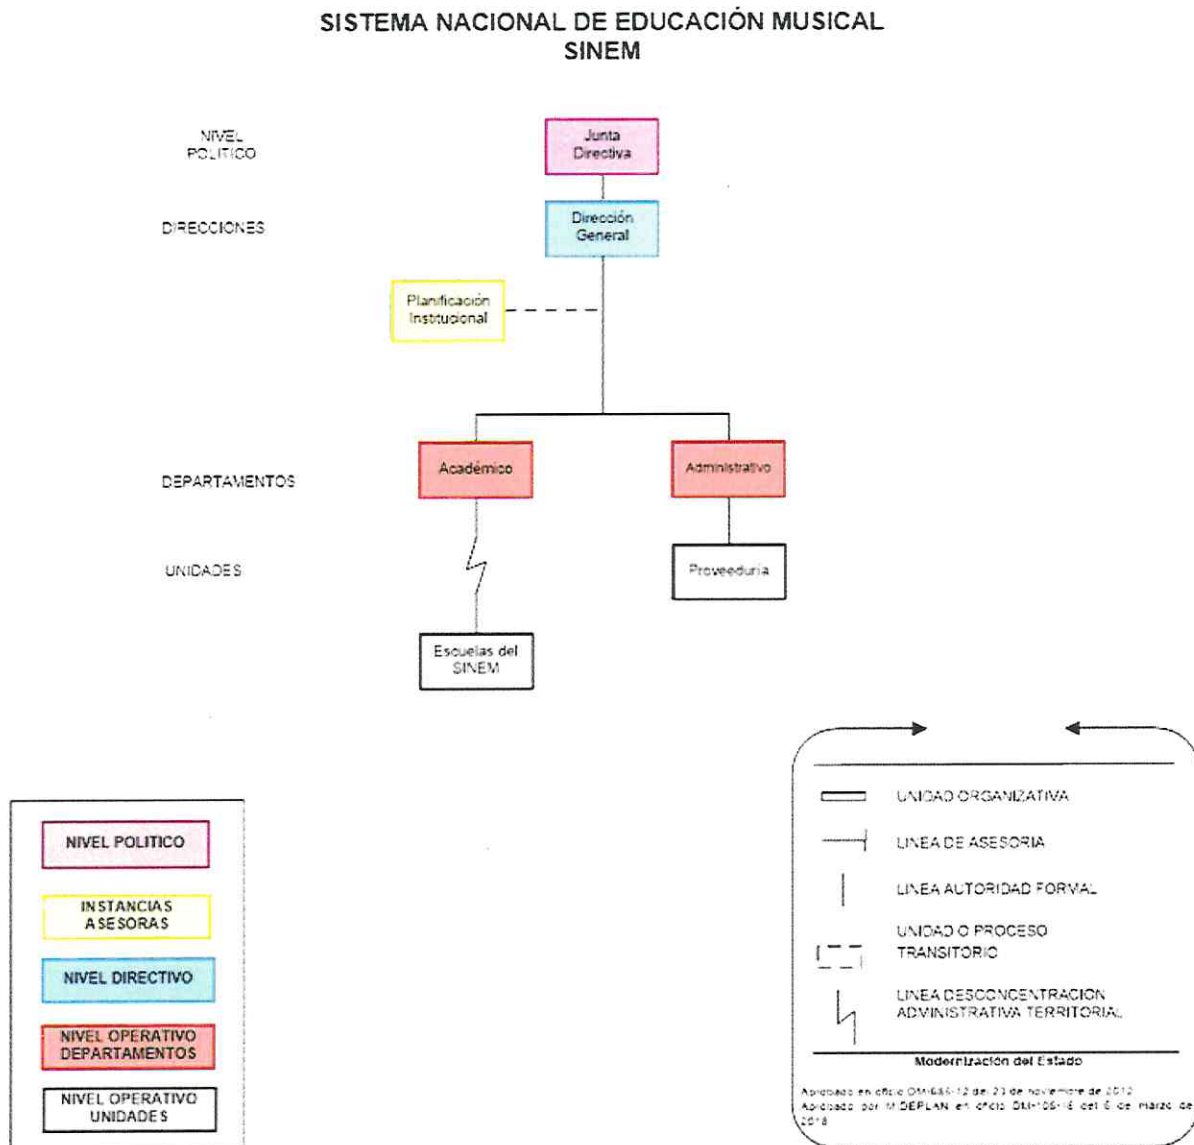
SISTEMA NACIONAL DE EDUCACIÓN MUSICAL
SINEM

NIVEL POLITICO

DIRECCIONES

DEPARTAMENTOS

UNIDADES

Junta Directiva

Dirección General

Planificación Institucional

Académico

Administrativo

Proveeduría

Escuelas del SINEM

NIVEL POLITICO

INSTANCIAS ASESORAS

NIVEL DIRECTIVO

NIVEL OPERATIVO DEPARTAMENTOS

NIVEL OPERATIVO UNIDADES

UNIDAD ORGANIZATIVA

LINEA DE ASESORIA

LINEA AUTORIDAD FORMAL

UNIDAD O PROCESO TRANSITORIO

LINEA DESCONCENTRACION ADMINISTRATIVA TERRITORIAL

Modernización del Estado

Aprobado en oficio DM-685-12 del 23 de noviembre de 2012
Aprobado por MIDEPLAN en oficio DM-105-18 del 6 de marzo de 2018